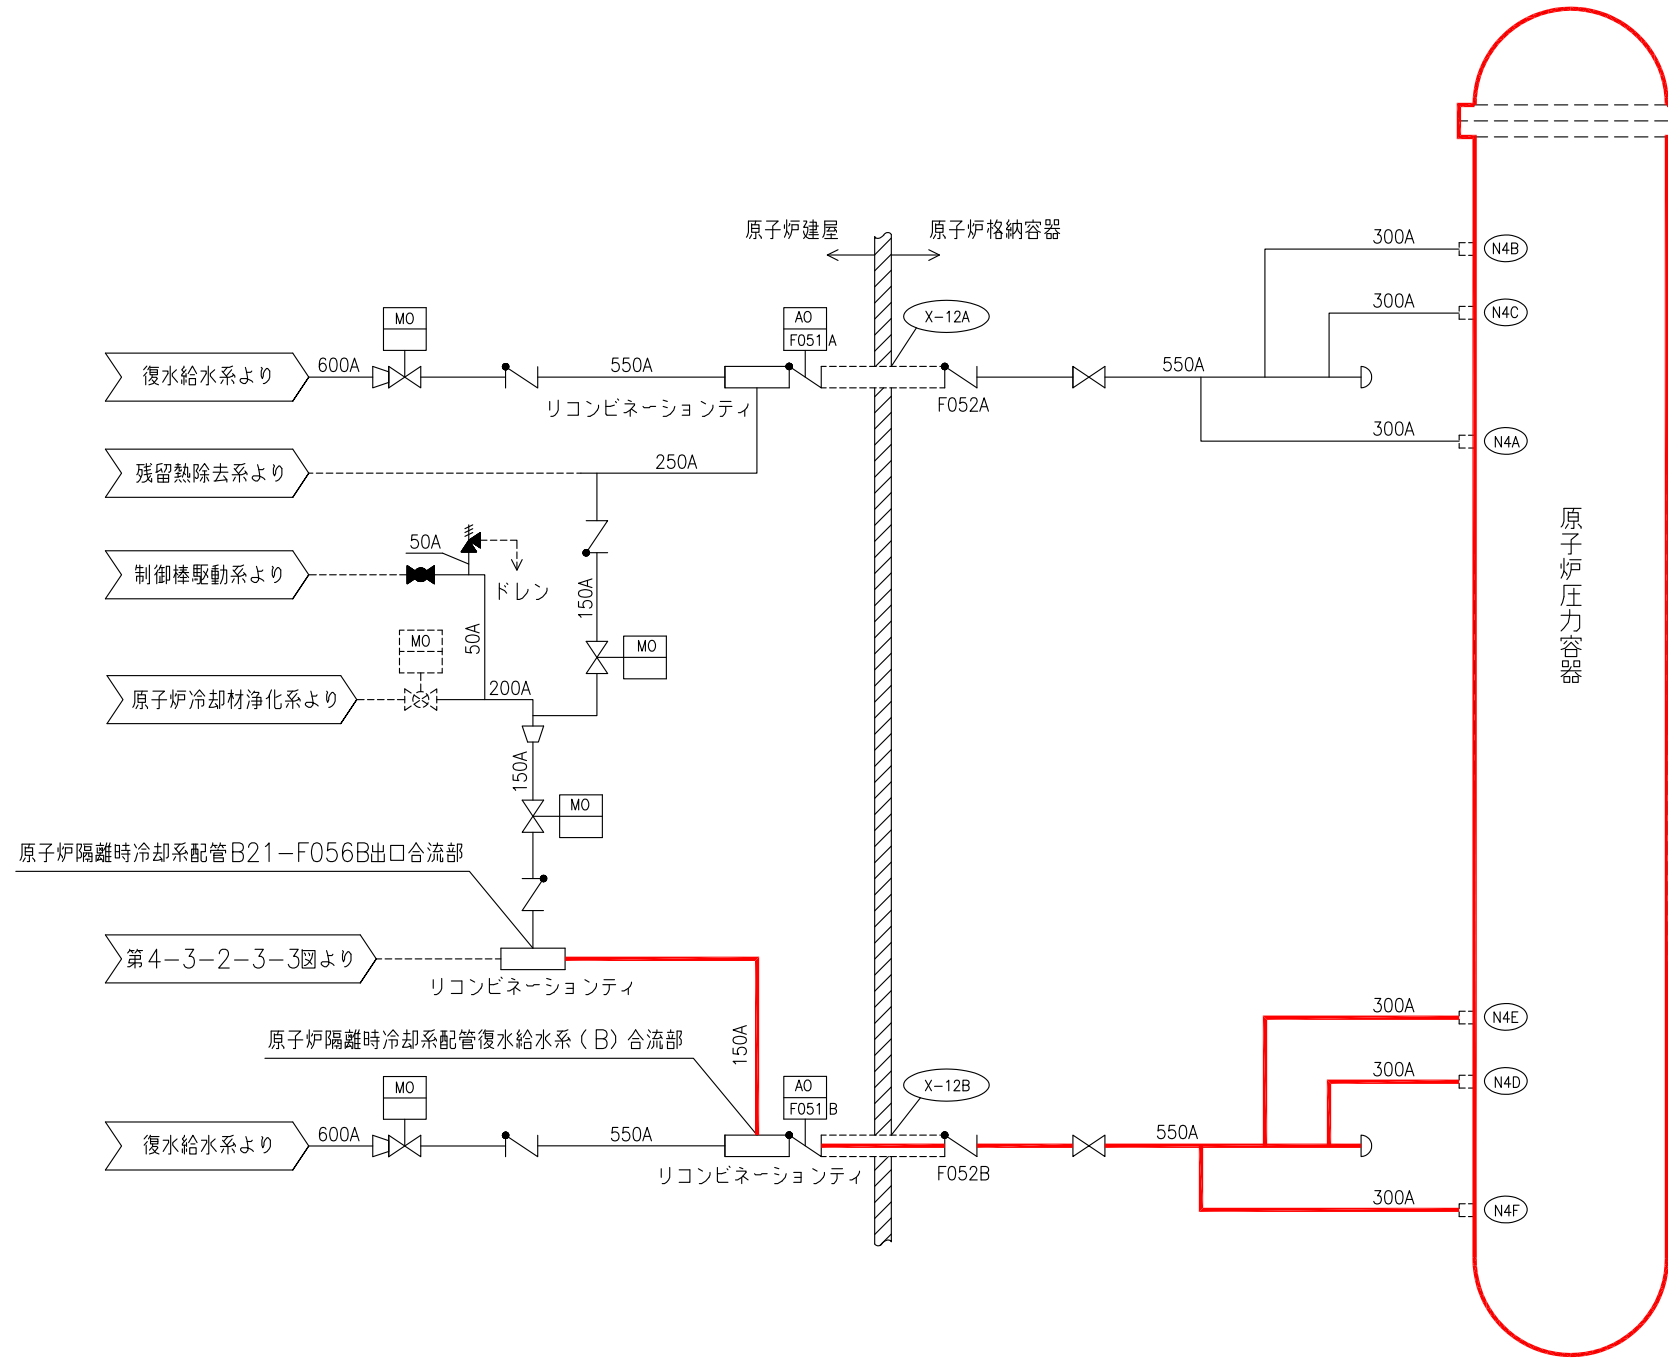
原子炉建屋
原子炉格納容器

300A
N4B
300A
N4C
MO
AO
F051 A
X−12A
復水給水系より
600A
550A
550A
F052A
リコンビネーションティ
300A
N4A
残留熱除去系より
250A
50A
制御棒駆動系より
ドレン
150A
50A
MO
MO
原子炉冷却材浄化系より
200A
150A
MO
原子炉隔離時冷却系配管B21−F056B出口合流部
第4−3−2−3−3図より
リコンビネーションティ
原子炉隔離時冷却系配管復水給水系（B）合流部
150A
MO
AO
F051 B
X−12B
復水給水系より
600A
550A
550A
F052B
リコンビネーションティ
300A
N4E
300A
N4D
300A
N4F

原子炉圧力容器